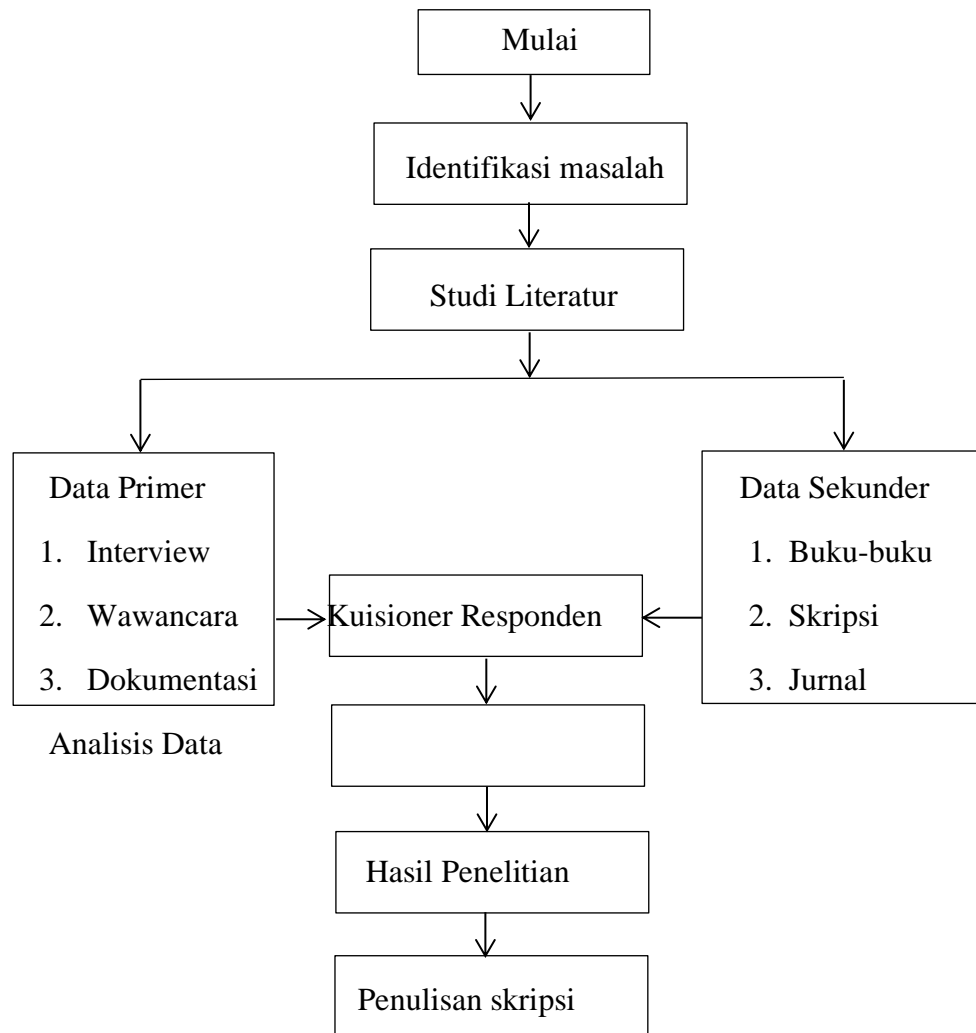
Mulai

Identifikasi masalah

Studi Literatur

Data Primer

1. Interview
2. Wawancara
3. Dokumentasi

Kuisioner Responden

Data Sekunder

1. Buku-buku
2. Skripsi
3. Jurnal

Analisis Data

Hasil Penelitian

Penulisan skripsi